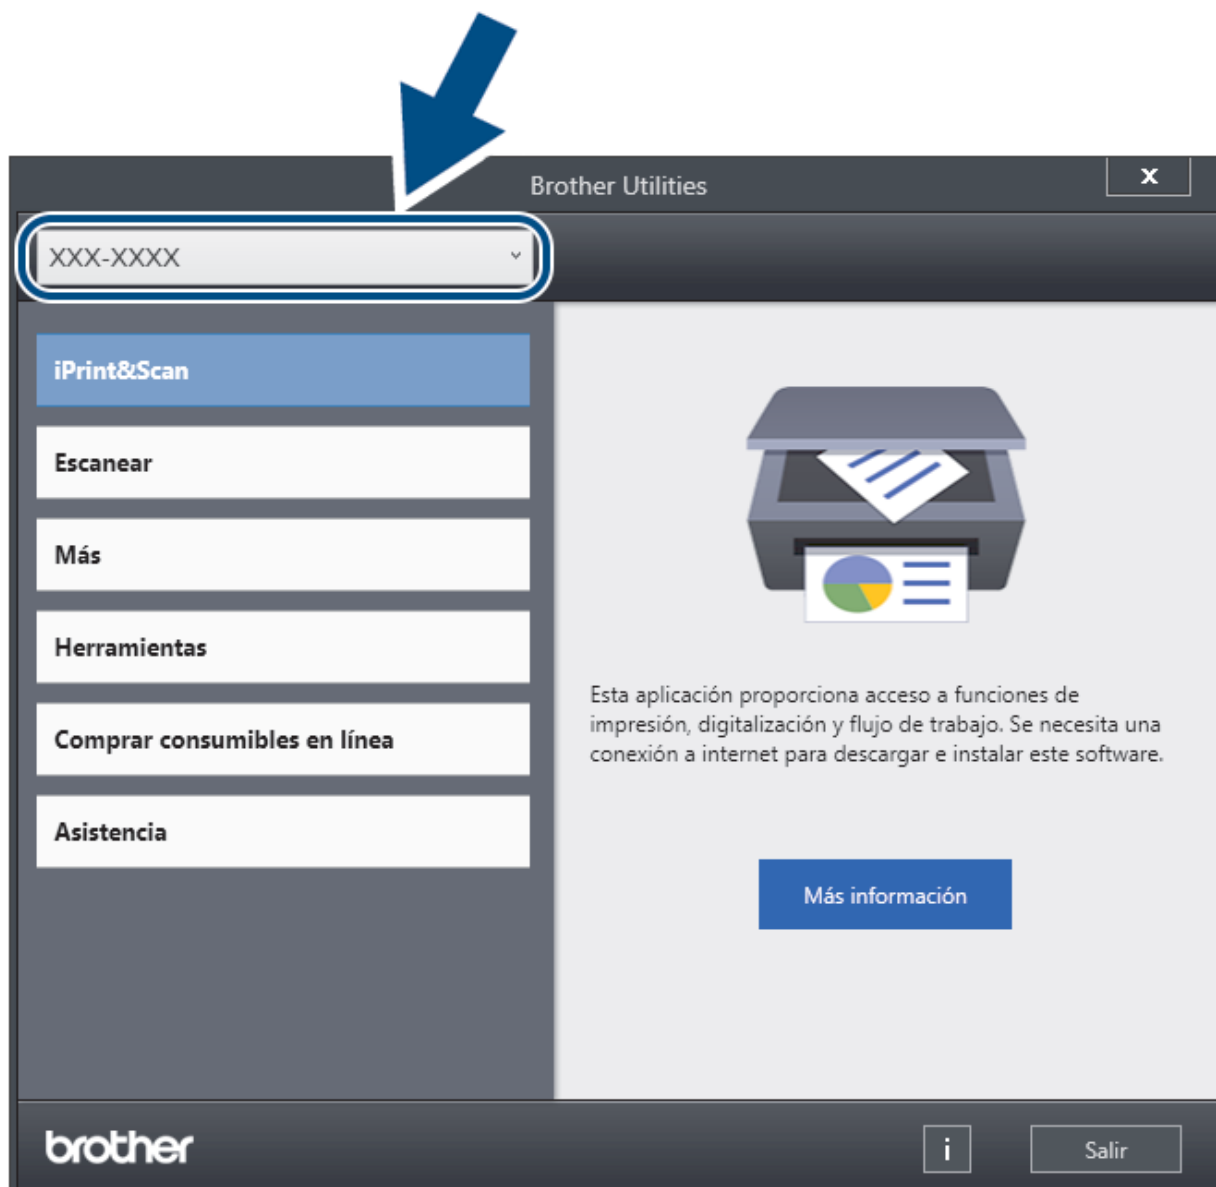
Brother Utilities

x

XXX-XXXX

iPrint&Scan

Escanear

Más

Herramientas

Comprar consumibles en línea

Asistencia

Esta aplicación proporciona acceso a funciones de impresión, digitalización y flujo de trabajo. Se necesita una conexión a internet para descargar e instalar este software.

Más información

brother

i

Salir